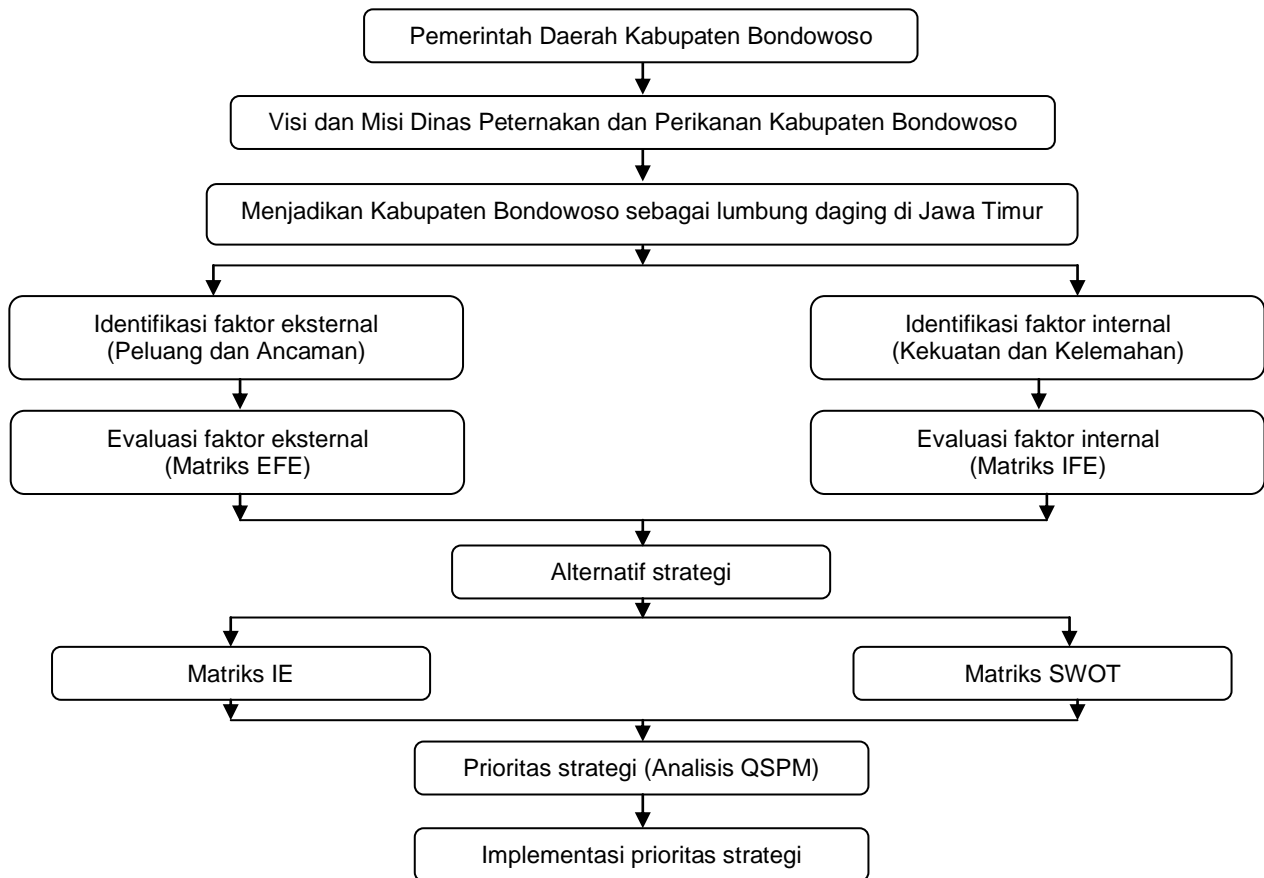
Pemerintah Daerah Kabupaten Bondowoso

Visi dan Misi Dinas Peternakan dan Perikanan Kabupaten Bondowoso

Menjadikan Kabupaten Bondowoso sebagai lumbung daging di Jawa Timur

Identifikasi faktor eksternal (Peluang dan Ancaman)

Identifikasi faktor internal (Kekuatan dan Kelemahan)

Evaluasi faktor eksternal (Matriks EFE)

Evaluasi faktor internal (Matriks IFE)

Alternatif strategi

Matriks IE

Matriks SWOT

Prioritas strategi (Analisis QSPM)

Implementasi prioritas strategi